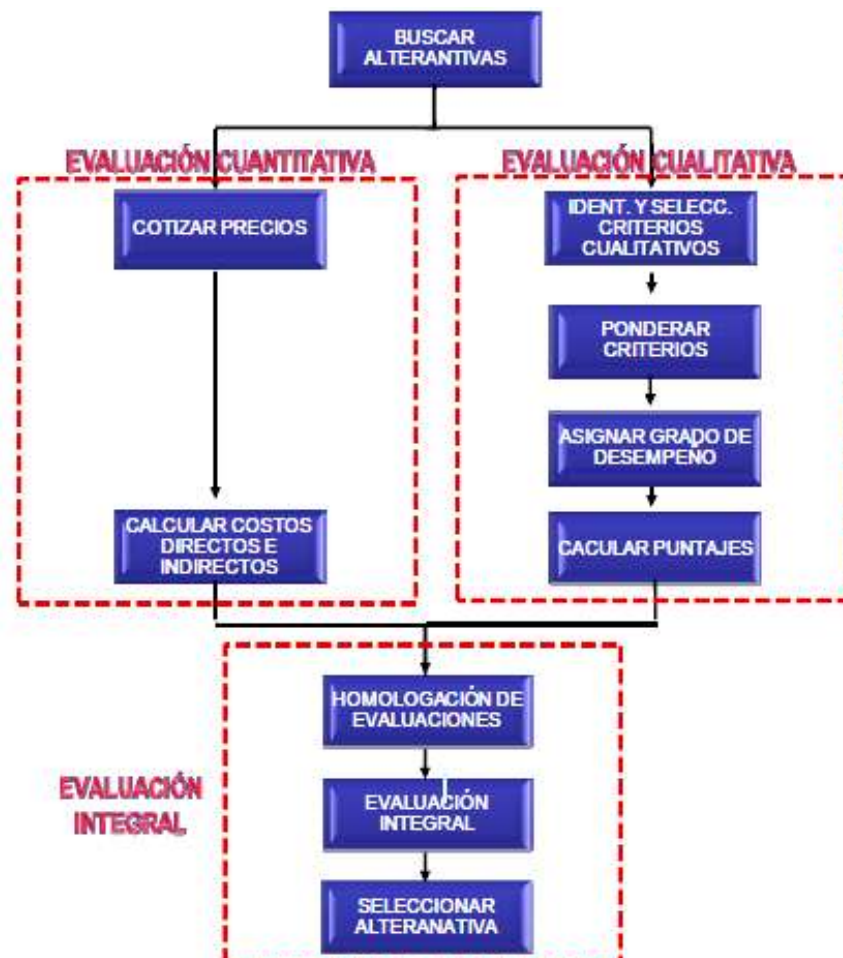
BUSCAR ALTERANTIVAS

EVALUACIÓN CUANTITATIVA

COTIZAR PRECIOS

CALCULAR COSTOS DIRECTOS E INDIRECTOS

EVALUACIÓN CUALITATIVA

IDENT. Y SELECC. CRITERIOS CUALITATIVOS

PONDERAR CRITERIOS

ASIGNAR GRADO DE DESEMPEÑO

CACULAR PUNTAJES

EVALUACIÓN INTEGRAL

HOMOLOGACIÓN DE EVALUACIONES

EVALUACIÓN INTEGRAL

SELECCIONAR ALTERANATIVA